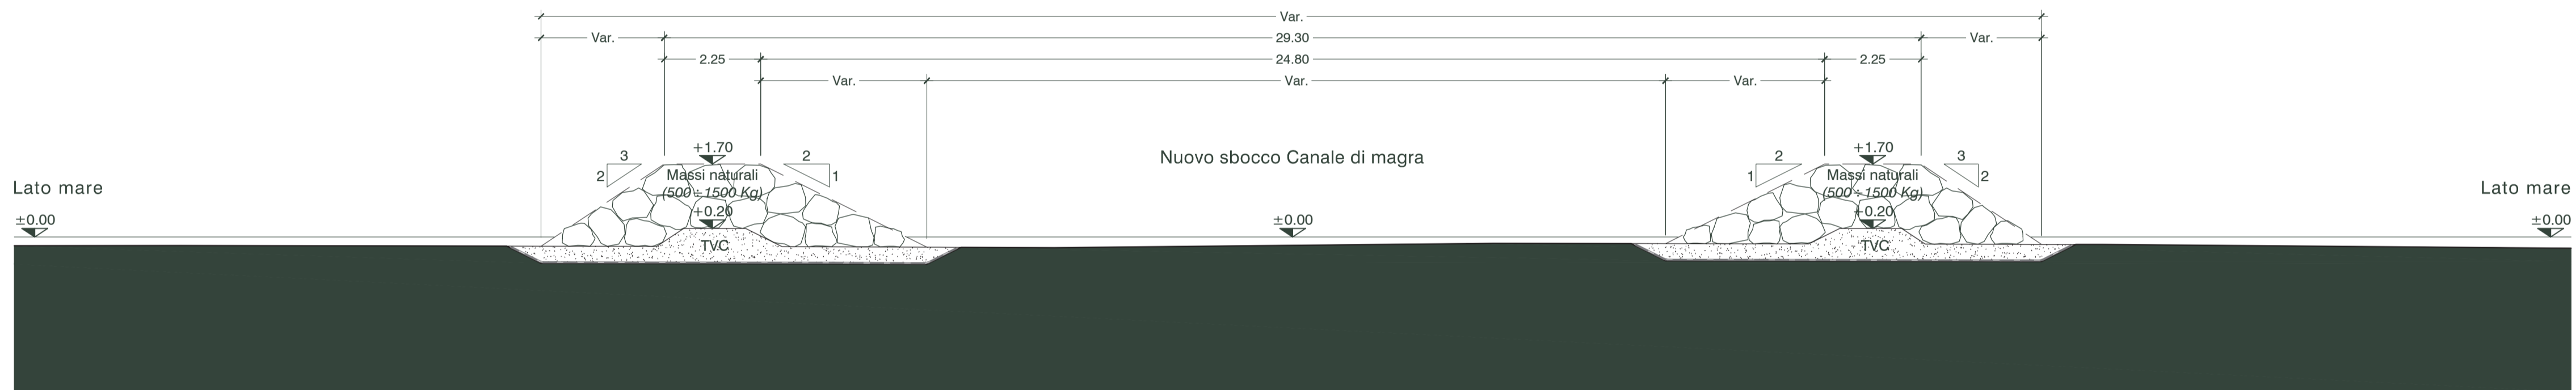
Var.

Var.

29.30

Var.

2.25

24.80

2.25

Var.

Var.

Var.

Nuovo sbocco Canale di magra

Lato mare

$\pm0.00$

3

2

+1.70

2

Massi naturali
$(500\div1500\ Kg)$

1

+0.20

TVC

$\pm0.00$

2

1

+1.70

3

Massi naturali
$(500\div1500\ Kg)$

2

+0.20

TVC

Lato mare

$\pm0.00$